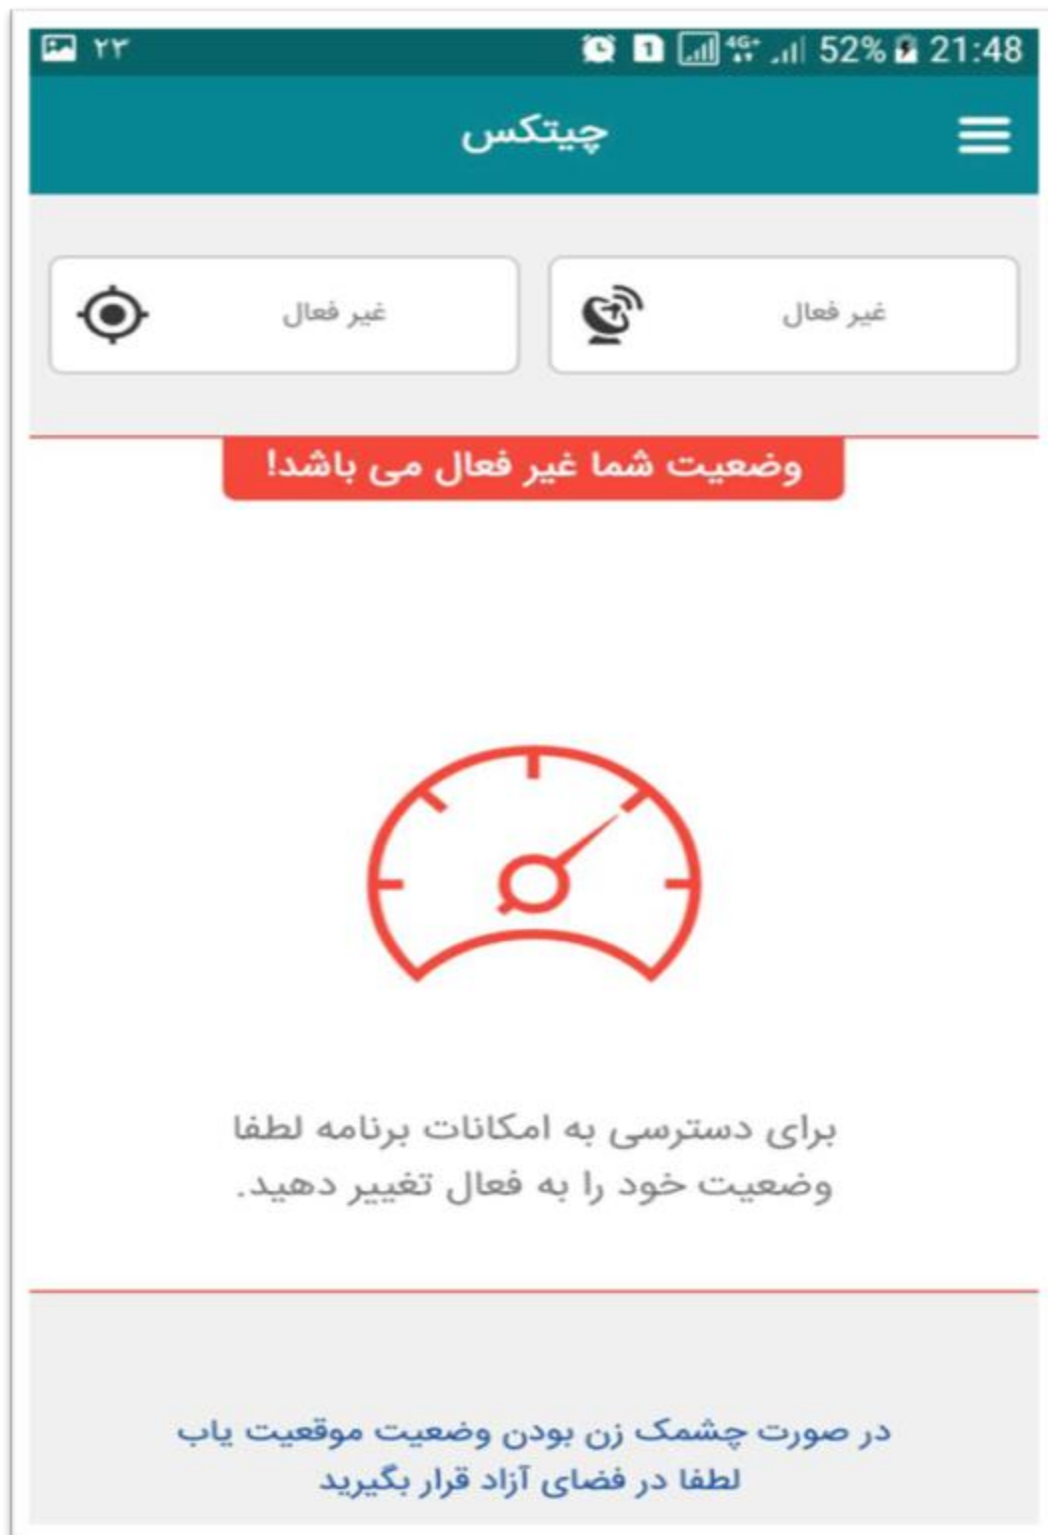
۲۳ 52% 21:48

چیتکس

غیر فعال

غیر فعال

وضعیت شما غیر فعال می باشد!

برای دسترسی به امکانات برنامه لطفا وضعیت خود را به فعال تغییر دهید.

در صورت چشمک زن بودن وضعیت موقعیت یاب لطفا در فضای آزاد قرار بگیرید